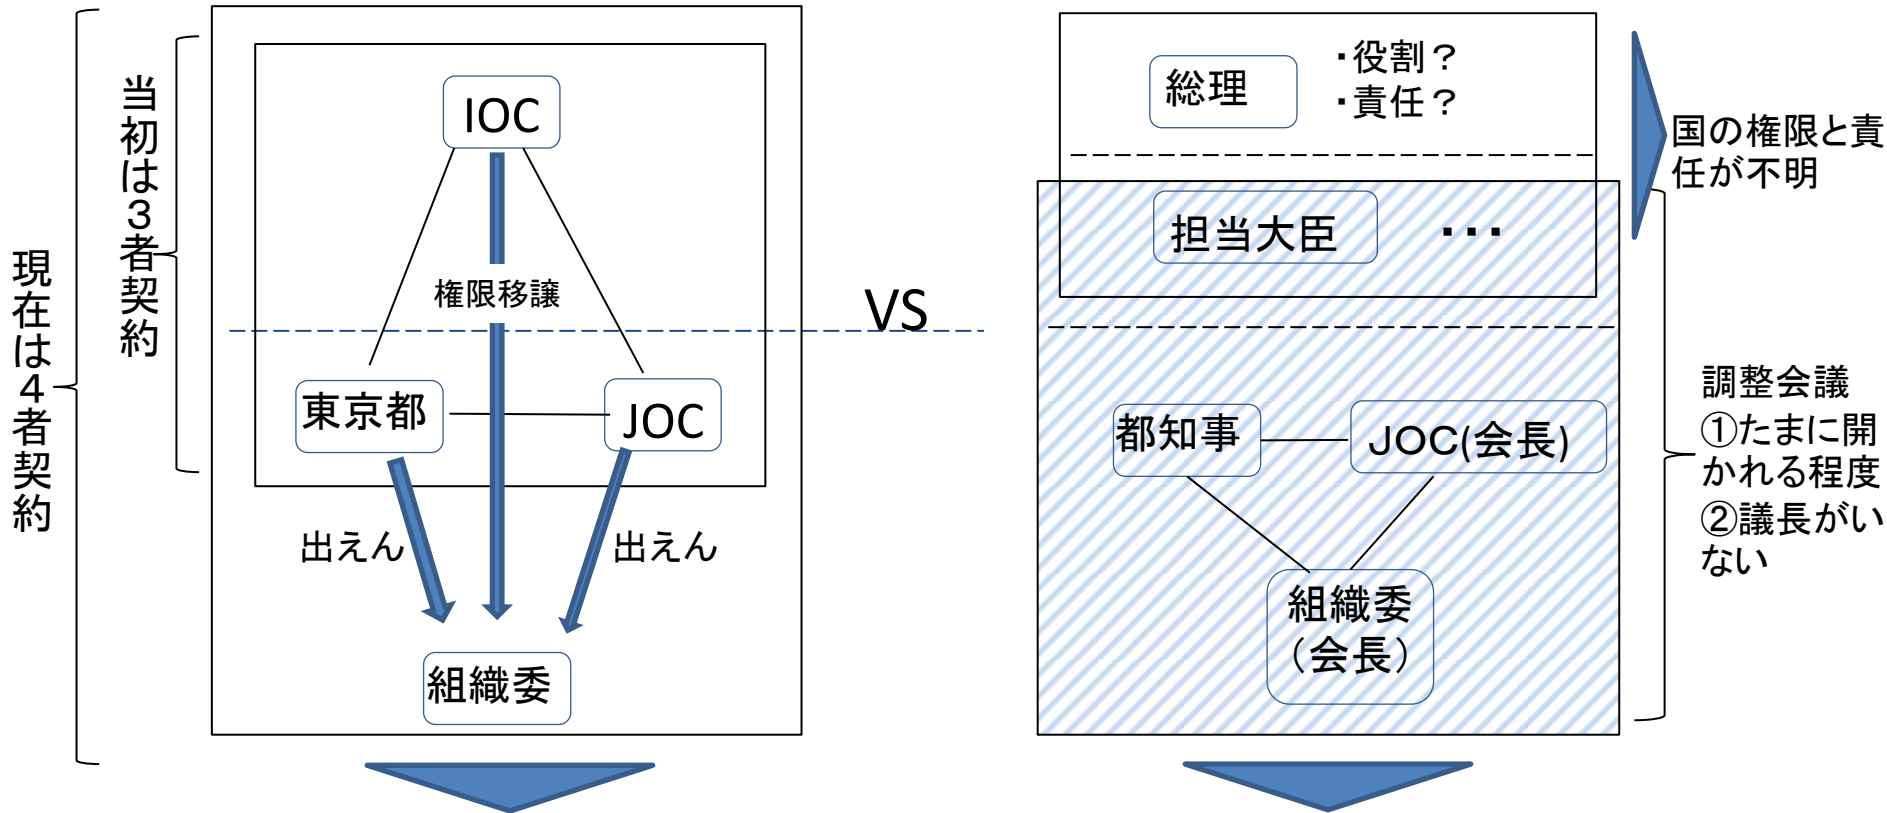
現在は4者契約

当初は3者契約

IOC

権限移譲

東京都

JOC

出えん

出えん

組織委

VS

総理

・役割？
・責任？

国の権限と責任が不明

担当大臣

・・・

都知事

JOC(会長)

組織委（会長）

調整会議
①たまに開かれる程度
②議長がいない